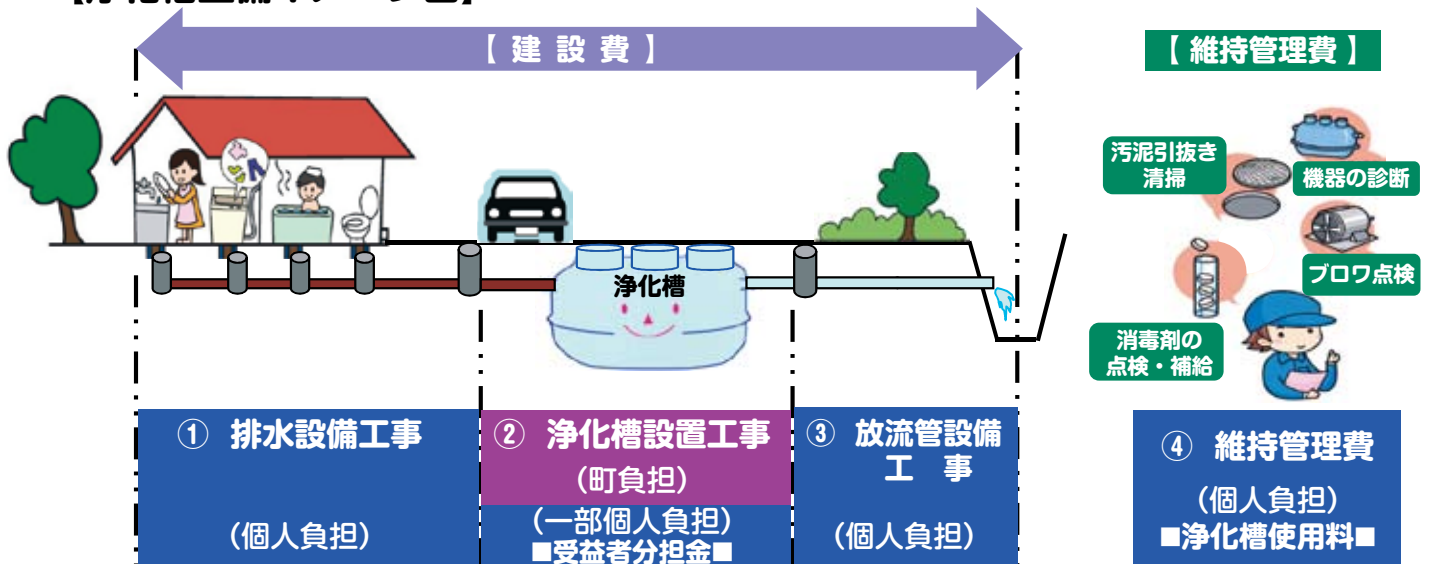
【 建 設 費 】

【 維持管理費 】

汚泥引抜き清掃

機器の診断

ブロワ点検

消毒剤の点検・補給

浄化槽

① 排水設備工事

(個人負担)

② 浄化槽設置工事

(町負担)

(一部個人負担)
■受益者分担金■

③ 放流管設備工 事

(個人負担)

④ 維持管理費

(個人負担)
■浄化槽使用料■